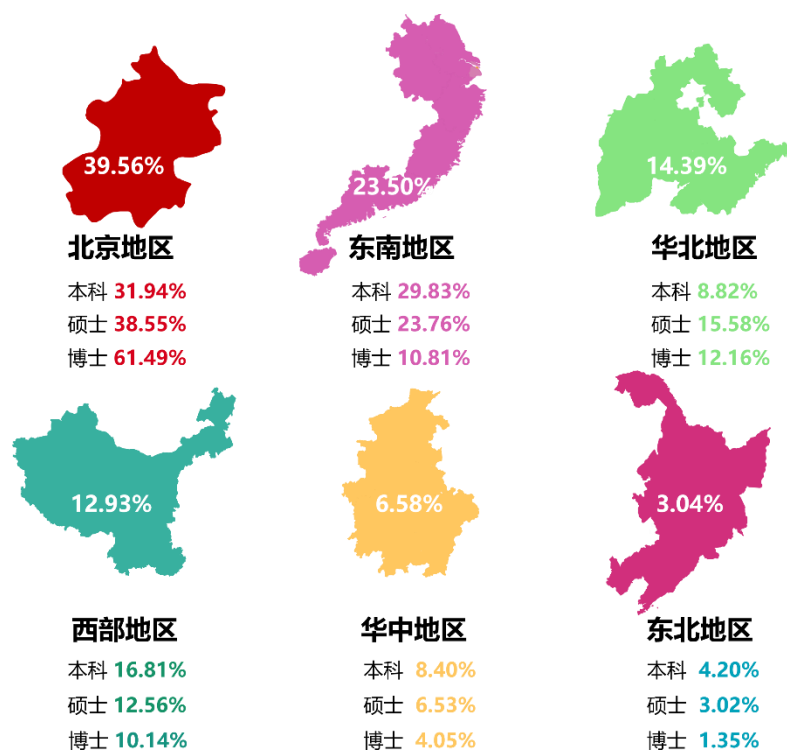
39.56%
北京地区
本科 31.94%
硕士 38.55%
博士 61.49%

23.50%
东南地区
本科 29.83%
硕士 23.76%
博士 10.81%

14.39%
华北地区
本科 8.82%
硕士 15.58%
博士 12.16%

12.93%
西部地区
本科 16.81%
硕士 12.56%
博士 10.14%

6.58%
华中地区
本科 8.40%
硕士 6.53%
博士 4.05%

3.04%
东北地区
本科 4.20%
硕士 3.02%
博士 1.35%